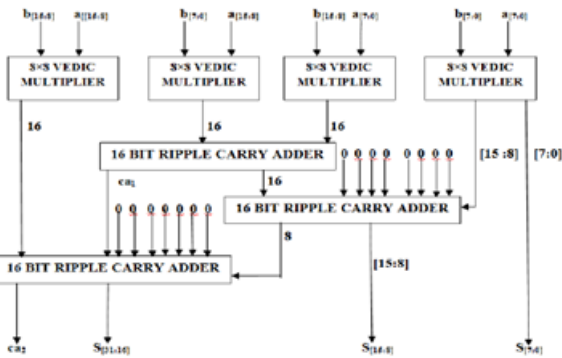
$b_{[15:8]}$ $a_{[15:8]}$ $b_{[7:0]}$ $a_{[15:8]}$ $b_{[15:8]}$ $a_{[7:0]}$ $b_{[7:0]}$ $a_{[7:0]}$

8×8 VEDIC MULTIPLIER

8×8 VEDIC MULTIPLIER

8×8 VEDIC MULTIPLIER

8×8 VEDIC MULTIPLIER

16

16

16

16 BIT RIPPLE CARRY ADDER

$ca_1$

16

0 0 0 0 0 0 0 0

[15 :8]

[7:0]

0 0 0 0 0 0 0

16 BIT RIPPLE CARRY ADDER

8

16 BIT RIPPLE CARRY ADDER

[15:8]

$ca_2$ $S_{[31:16]}$ $S_{[15:8]}$ $S_{[7:0]}$